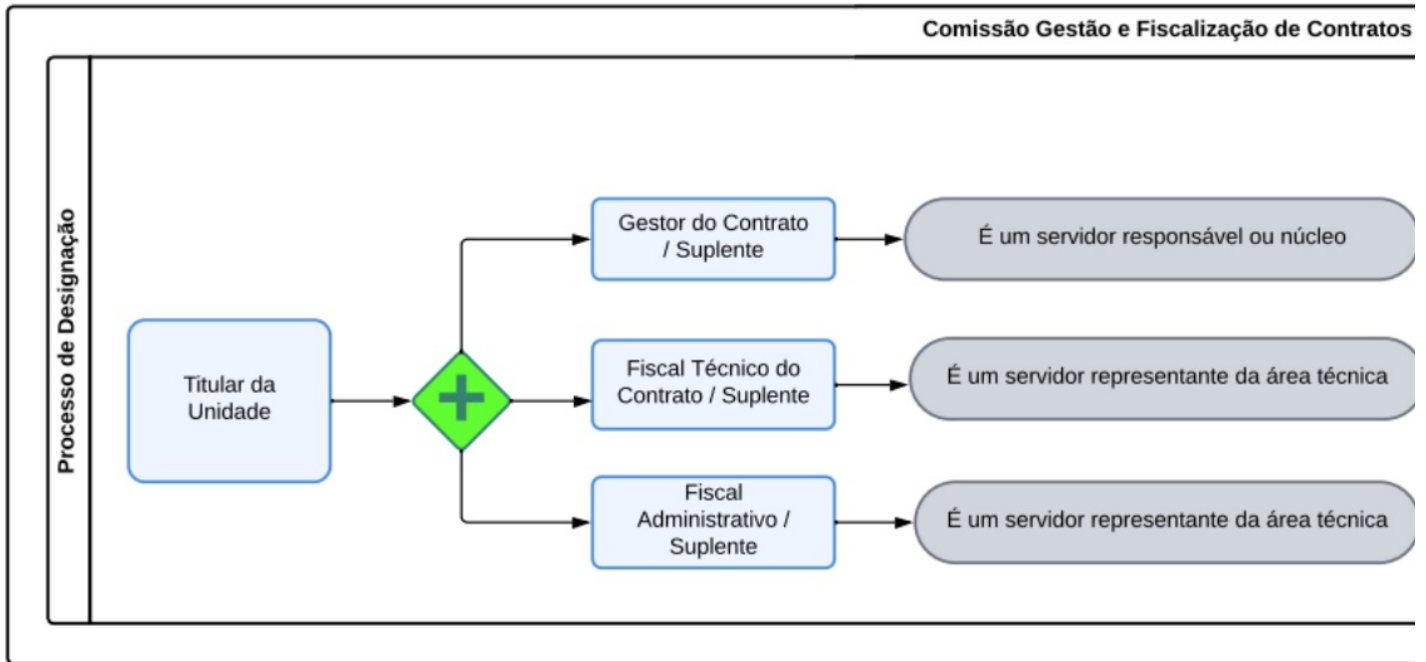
Comissão Gestão e Fiscalização de Contratos

Processo de Designação

Titular da Unidade

Gestor do Contrato / Suplente

É um servidor responsável ou núcleo

Fiscal Técnico do Contrato / Suplente

É um servidor representante da área técnica

Fiscal Administrativo / Suplente

É um servidor representante da área técnica